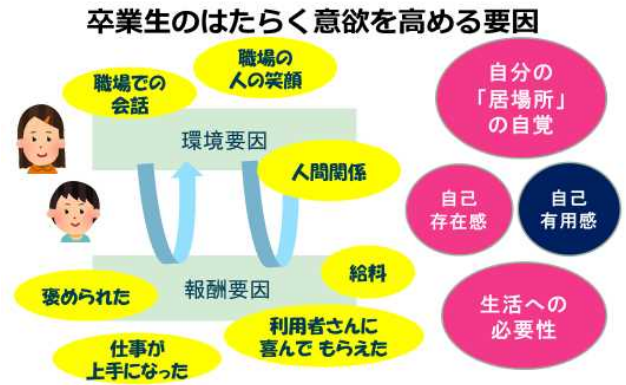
卒業生のはたらく意欲を高める要因

職場での会話

職場の人の笑顔

環境要因

人間関係

報酬要因

給料

褒められた

利用者さんに喜んで もらえた

仕事が上手になった

自分の「居場所」の自覚

自己存在感

自己有用感

生活への必要性